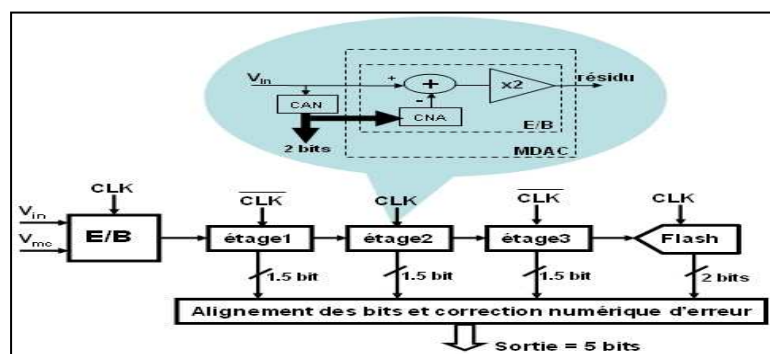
$V_{in}$

+

-

x2

résidu

CAN

CNA

E/B

2 bits

MDAC

CLK

$V_{in}$

$V_{mc}$

E/B

$\overline{CLK}$

étage1

CLK

étage2

$\overline{CLK}$

étage3

CLK

Flash

1.5 bit

1.5 bit

1.5 bit

2 bits

Alignement des bits et correction numérique d'erreur

Sortie = 5 bits